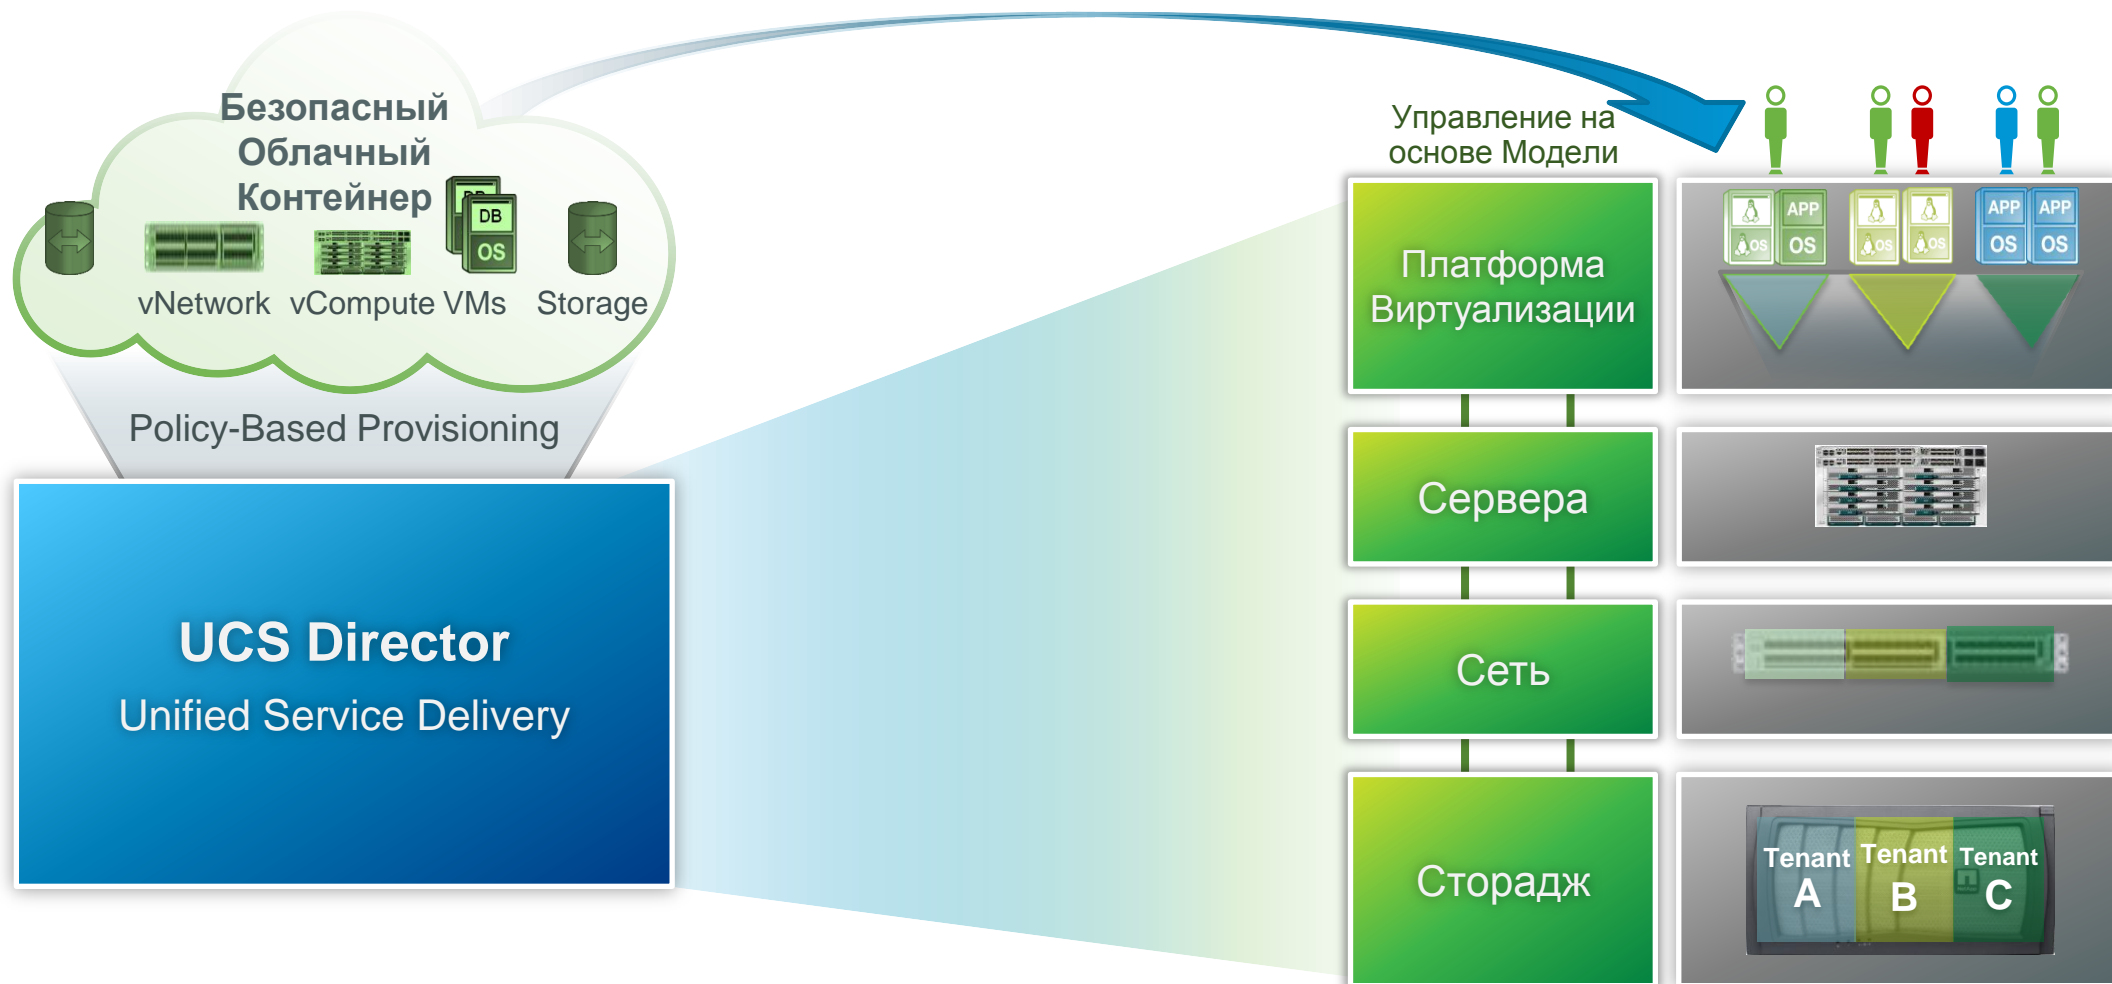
Безопасный Облачный Контейнер

DB
OS

vNetwork vCompute VMs Storage

Policy-Based Provisioning

UCS Director
Unified Service Delivery

Управление на основе Модели

Платформа Виртуализации

APP
OS
OS
OS
OS
APP
APP
OS
OS

Сервера

Сеть

Стораджж

Tenant A
Tenant B
Tenant C